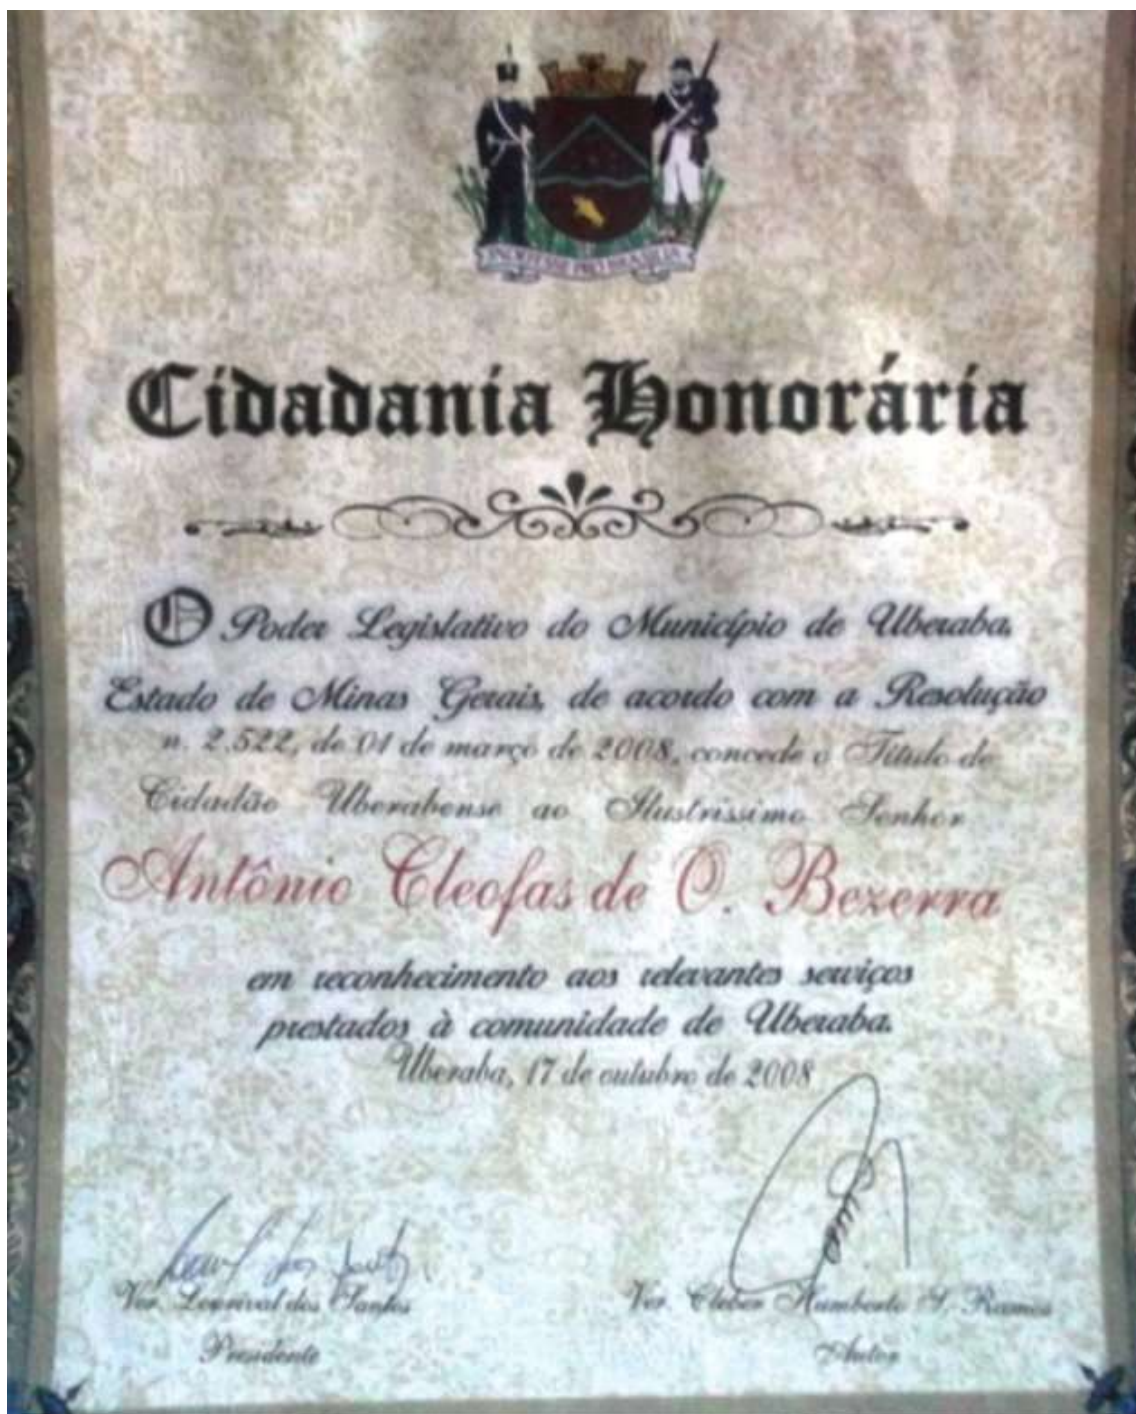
INCREVIT PRO BRASILIA

Cidadania Honorária

O Poder Legislativo do Município de Uberaba, Estado de Minas Gerais, de acordo com a Resolução n. 2.522, de 01 de março de 2008, concede o Título de Cidadão Uberabense ao Ilustríssimo Senhor

Antônio Cleofas de O. Bezerra

em reconhecimento aos relevantes serviços prestados à comunidade de Uberaba.

Uberaba, 17 de outubro de 2008

Ver. Lourival dos Santos
Presidente

Ver. Cleber Humberto S. Ramos
Autor